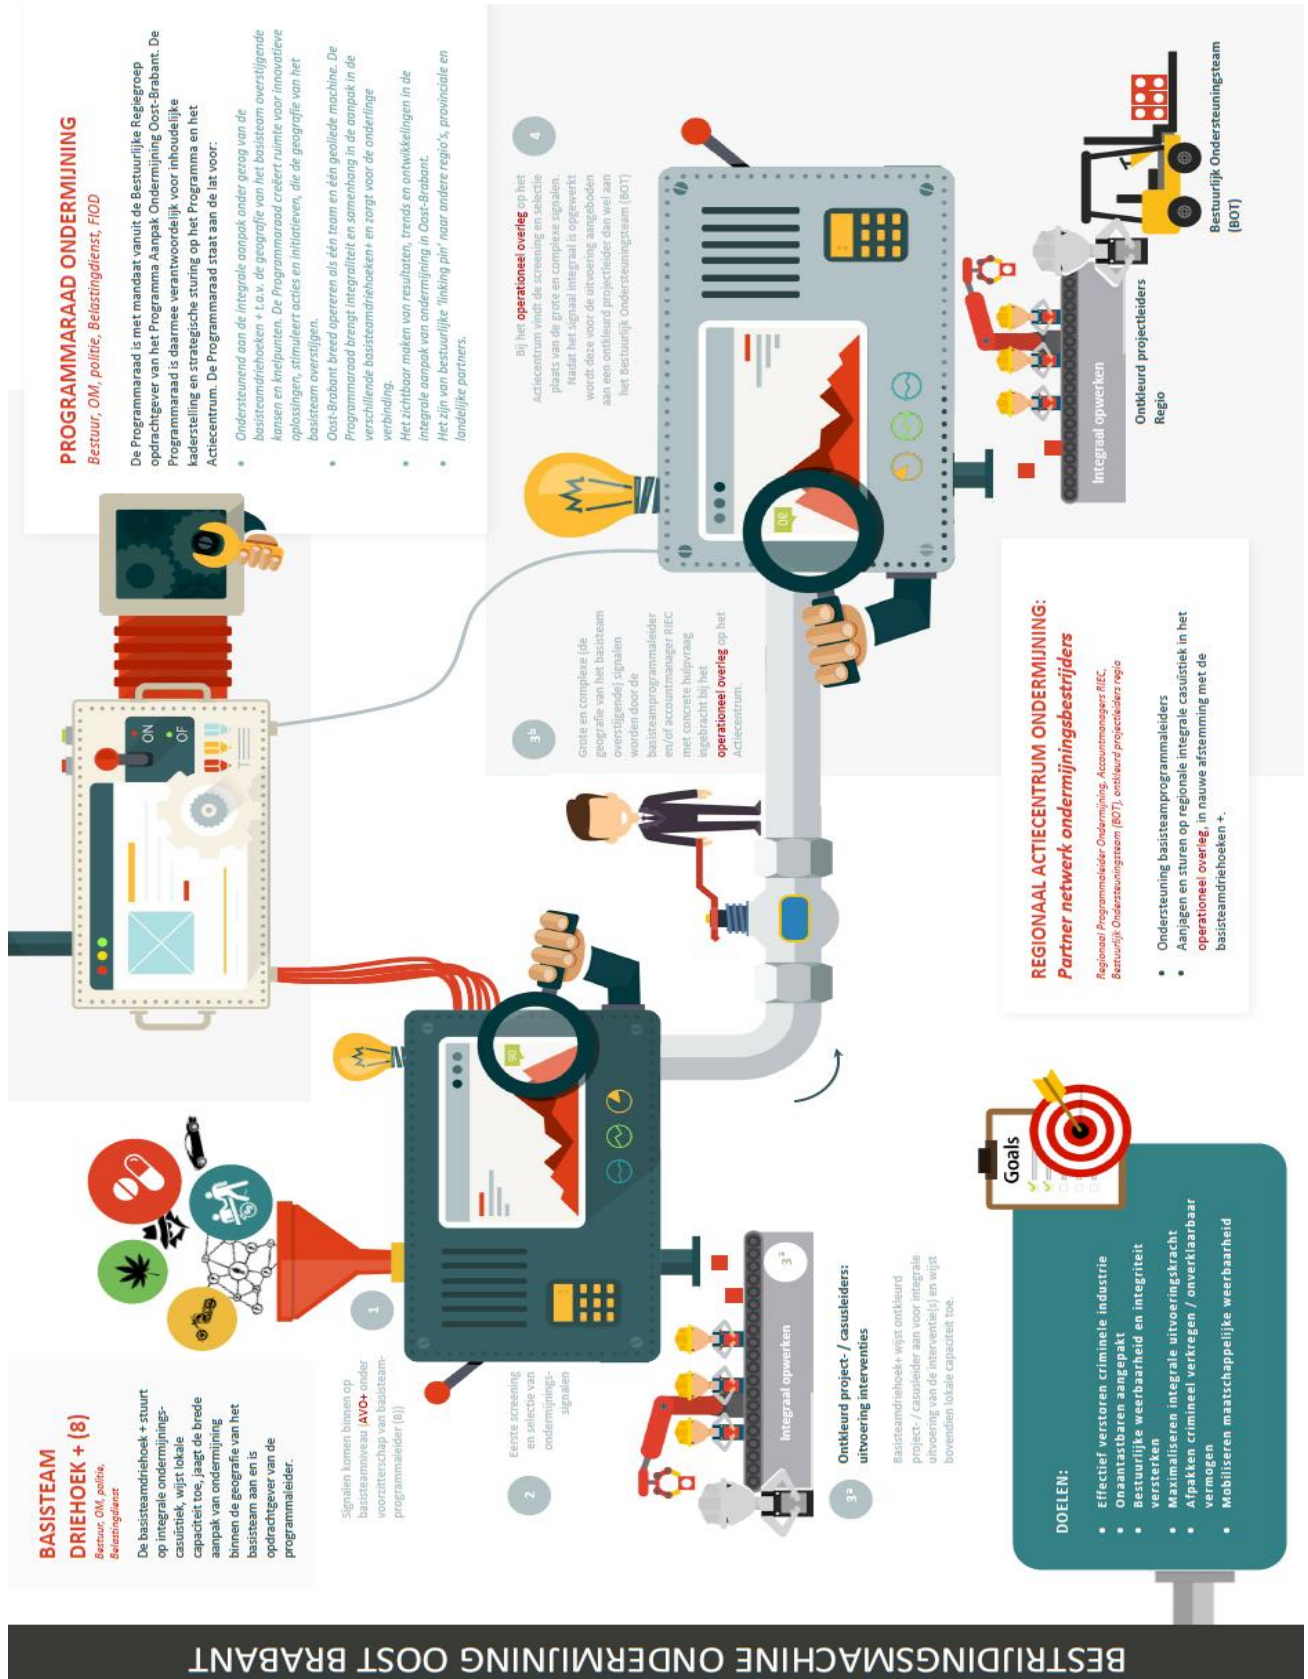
BESTRIJDINGSMACHINE ONDERMIJNING OOST BRABANT

BASISTEAM DRIEHOEK + (8)
Bestuur, OM, politie, Belastingdienst

De basisteamdriehoek + stuurt op integrale ondermijnings-casuïstiek, wijst lokale capaciteit toe, jaagt de brede aanpak van ondermijning binnen de geografie van het basisteam aan en is opdrachtgever van de programmaleider.

1
Signalen komen binnen op basisteamniveau (AVO+ onder voorzitterschap van basisteam-programmaleider (B))

2
Eerste screening en selectie van ondermijnings-signalen

3a
Ontkleurd project- / casusleiders: uitvoering interventies

Basisteamdriehoek+ wijst ontkleurd project- / casusleider aan voor integrale uitvoering van de interventie(s) en wijst bovendien lokale capaciteit toe.

Integraal opwerken

DOELEN:
• Effectief verstoren criminele industrie
• Onaantastbaren aangepakt
• Bestuurlijke weerbaarheid en integriteit versterken
• Maximaliseren integrale uitvoeringskracht
• Afpakken crimineel verkregen / onverklaarbaar vermogen
• Mobiliseren maatschappelijke weerbaarheid

Goals

ON
OF

PROGRAMMARAAD ONDERMIJNING
Bestuur, OM, politie, Belastingdienst, FIOD

De Programmaraad is met mandaat vanuit de Bestuurlijke Regiegroep opdrachtgever van het Programma Aanpak Ondermijning Oost-Brabant. De Programmaraad is daarmee verantwoordelijk voor inhoudelijke kaderstelling en strategische sturing op het Programma en het Actiecentrum. De Programmaraad staat aan de lat voor:
• Ondersteunend aan de integrale aanpak onder gezag van de basisteamdriehoeken + t.o.v. de geografie van het basisteam overstijgende kansen en knelpunten. De Programmaraad creëert ruimte voor innovatieve oplossingen, stimuleert acties en initiatieven, die de geografie van het basisteam overstijgen.
• Oost-Brabant breed opereren als één team en één geoliede machine. De Programmaraad brengt integraliteit en samenhang in de aanpak in de verschillende basisteamdriehoeken+ en zorgt voor de onderlinge verbinding.
• Het zichtbaar maken van resultaten, trends en ontwikkelingen in de integrale aanpak van ondermijning in Oost-Brabant.
• Het zijn van bestuurlijke 'linking pin' naar andere regio's, provinciale en landelijke partners.

3b
Grote en complexe (de geografie van het basisteam overstijgende) signalen worden door de basisteamprogrammaleider en/of accountmanager RIEC met concrete hulpvraag ingebracht bij het operationeel overleg op het Actiecentrum.

4
Bij het operationeel overleg op het Actiecentrum vindt de screening en selectie plaats van de grote en complexe signalen. Nadat het signaal integraal is opgewerkt wordt deze voor de uitvoering aangeboden aan een ontkleurd projectleider dan wel aan het Bestuurlijk Ondersteuningsteam (BOT)

REGIONAAL ACTIECENTRUM ONDERMIJNING:
Partner netwerk ondermijningsbestrijders
Regionaal Programmaleider Ondermijning, Accountmanagers RIEC, Bestuurlijk Ondersteuningsteam (BOT), ontkleurd projectleiders regio

• Ondersteuning basisteamprogrammaleiders
• Aanjagen en sturen op regionale integrale casuïstiek in het operationeel overleg, in nauwe afstemming met de basisteamdriehoeken +.

Integraal opwerken

Ontkleurd projectleiders Regio

Bestuurlijk Ondersteuningsteam (BOT)